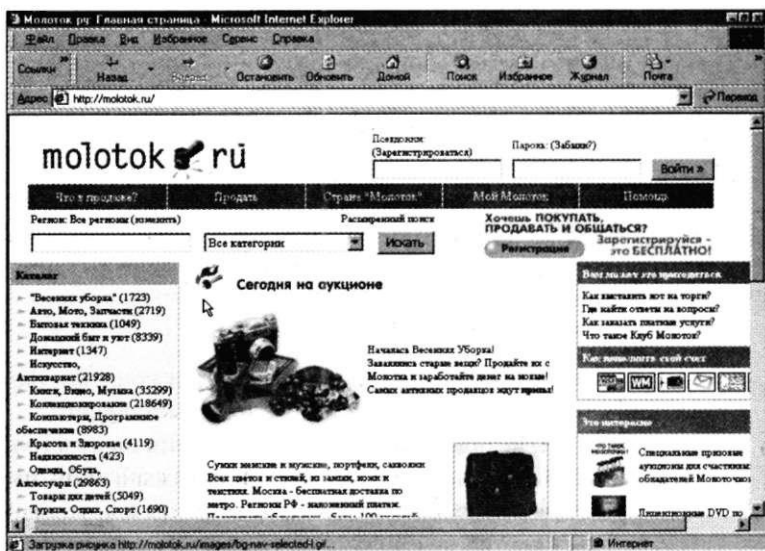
Молоток.ру: Главная страница - Microsoft Internet Explorer

Файл Правка Вид Избранное Сервис Справка

Ссылки Назад Вперед Остановить Обновить Домой Поиск Избранное Журнал Почта

Адрес http://molotok.ru/ Переход

molotok ru

Псевдоним: (Зарегистрироваться)

Пароль: (Забыли?)

Войти »

Что я продаю? Продать Страна "Молоток" Мой Молоток Помощь

Регион: Все регионы (изменить)

Расширенный поиск

Все категории

Искать

Хочешь ПОКУПАТЬ, ПРОДАВАТЬ И ОБЩАТЬСЯ?

Регистрация

Зарегистрируйся - это БЕСПЛАТНО!

Каталог

"Весенняя уборка" (1723)
Авто, Мото, Запчасти (2719)
Бытовая техника (1049)
Домашний быт и уют (8339)
Интернет (1347)
Искусство, Антиквариат (21928)
Книги, Видео, Музыка (35299)
Коллекционирование (218649)
Компьютеры, Программное обеспечение (8983)
Красота и Здоровье (4119)
Недвижимость (423)
Одежда, Обувь, Аксессуары (29863)
Товары для детей (5049)
Туризм, Отдых, Спорт (1690)

Сегодня на аукционе

Началась Весенняя Уборка! Завалялись старые вещи? Продайте их с Молотка и заработайте денег на новые! Самых активных продавцов ждут призы!

Сумки женские и мужские, портфели, саквояжи. Всех цветов и стилей, из замши, кожи и текстиля. Москва - бесплатная доставка по метро. Регионы РФ - наложенный платеж. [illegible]

Вот что вам может пригодиться

Как выставить лот на торги?
Где найти ответы на вопросы?
Как заказать платные услуги?
Что такое Клуб Молоток?

Как пополнить свой счет

Это интересно

Специальные призовые аукционы для счастливых обладателей Молоточков

Двухслойные DVD по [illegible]

Загрузка рисунка http://molotok.ru/images/bg-nav-selected-l.gif...

Интернет